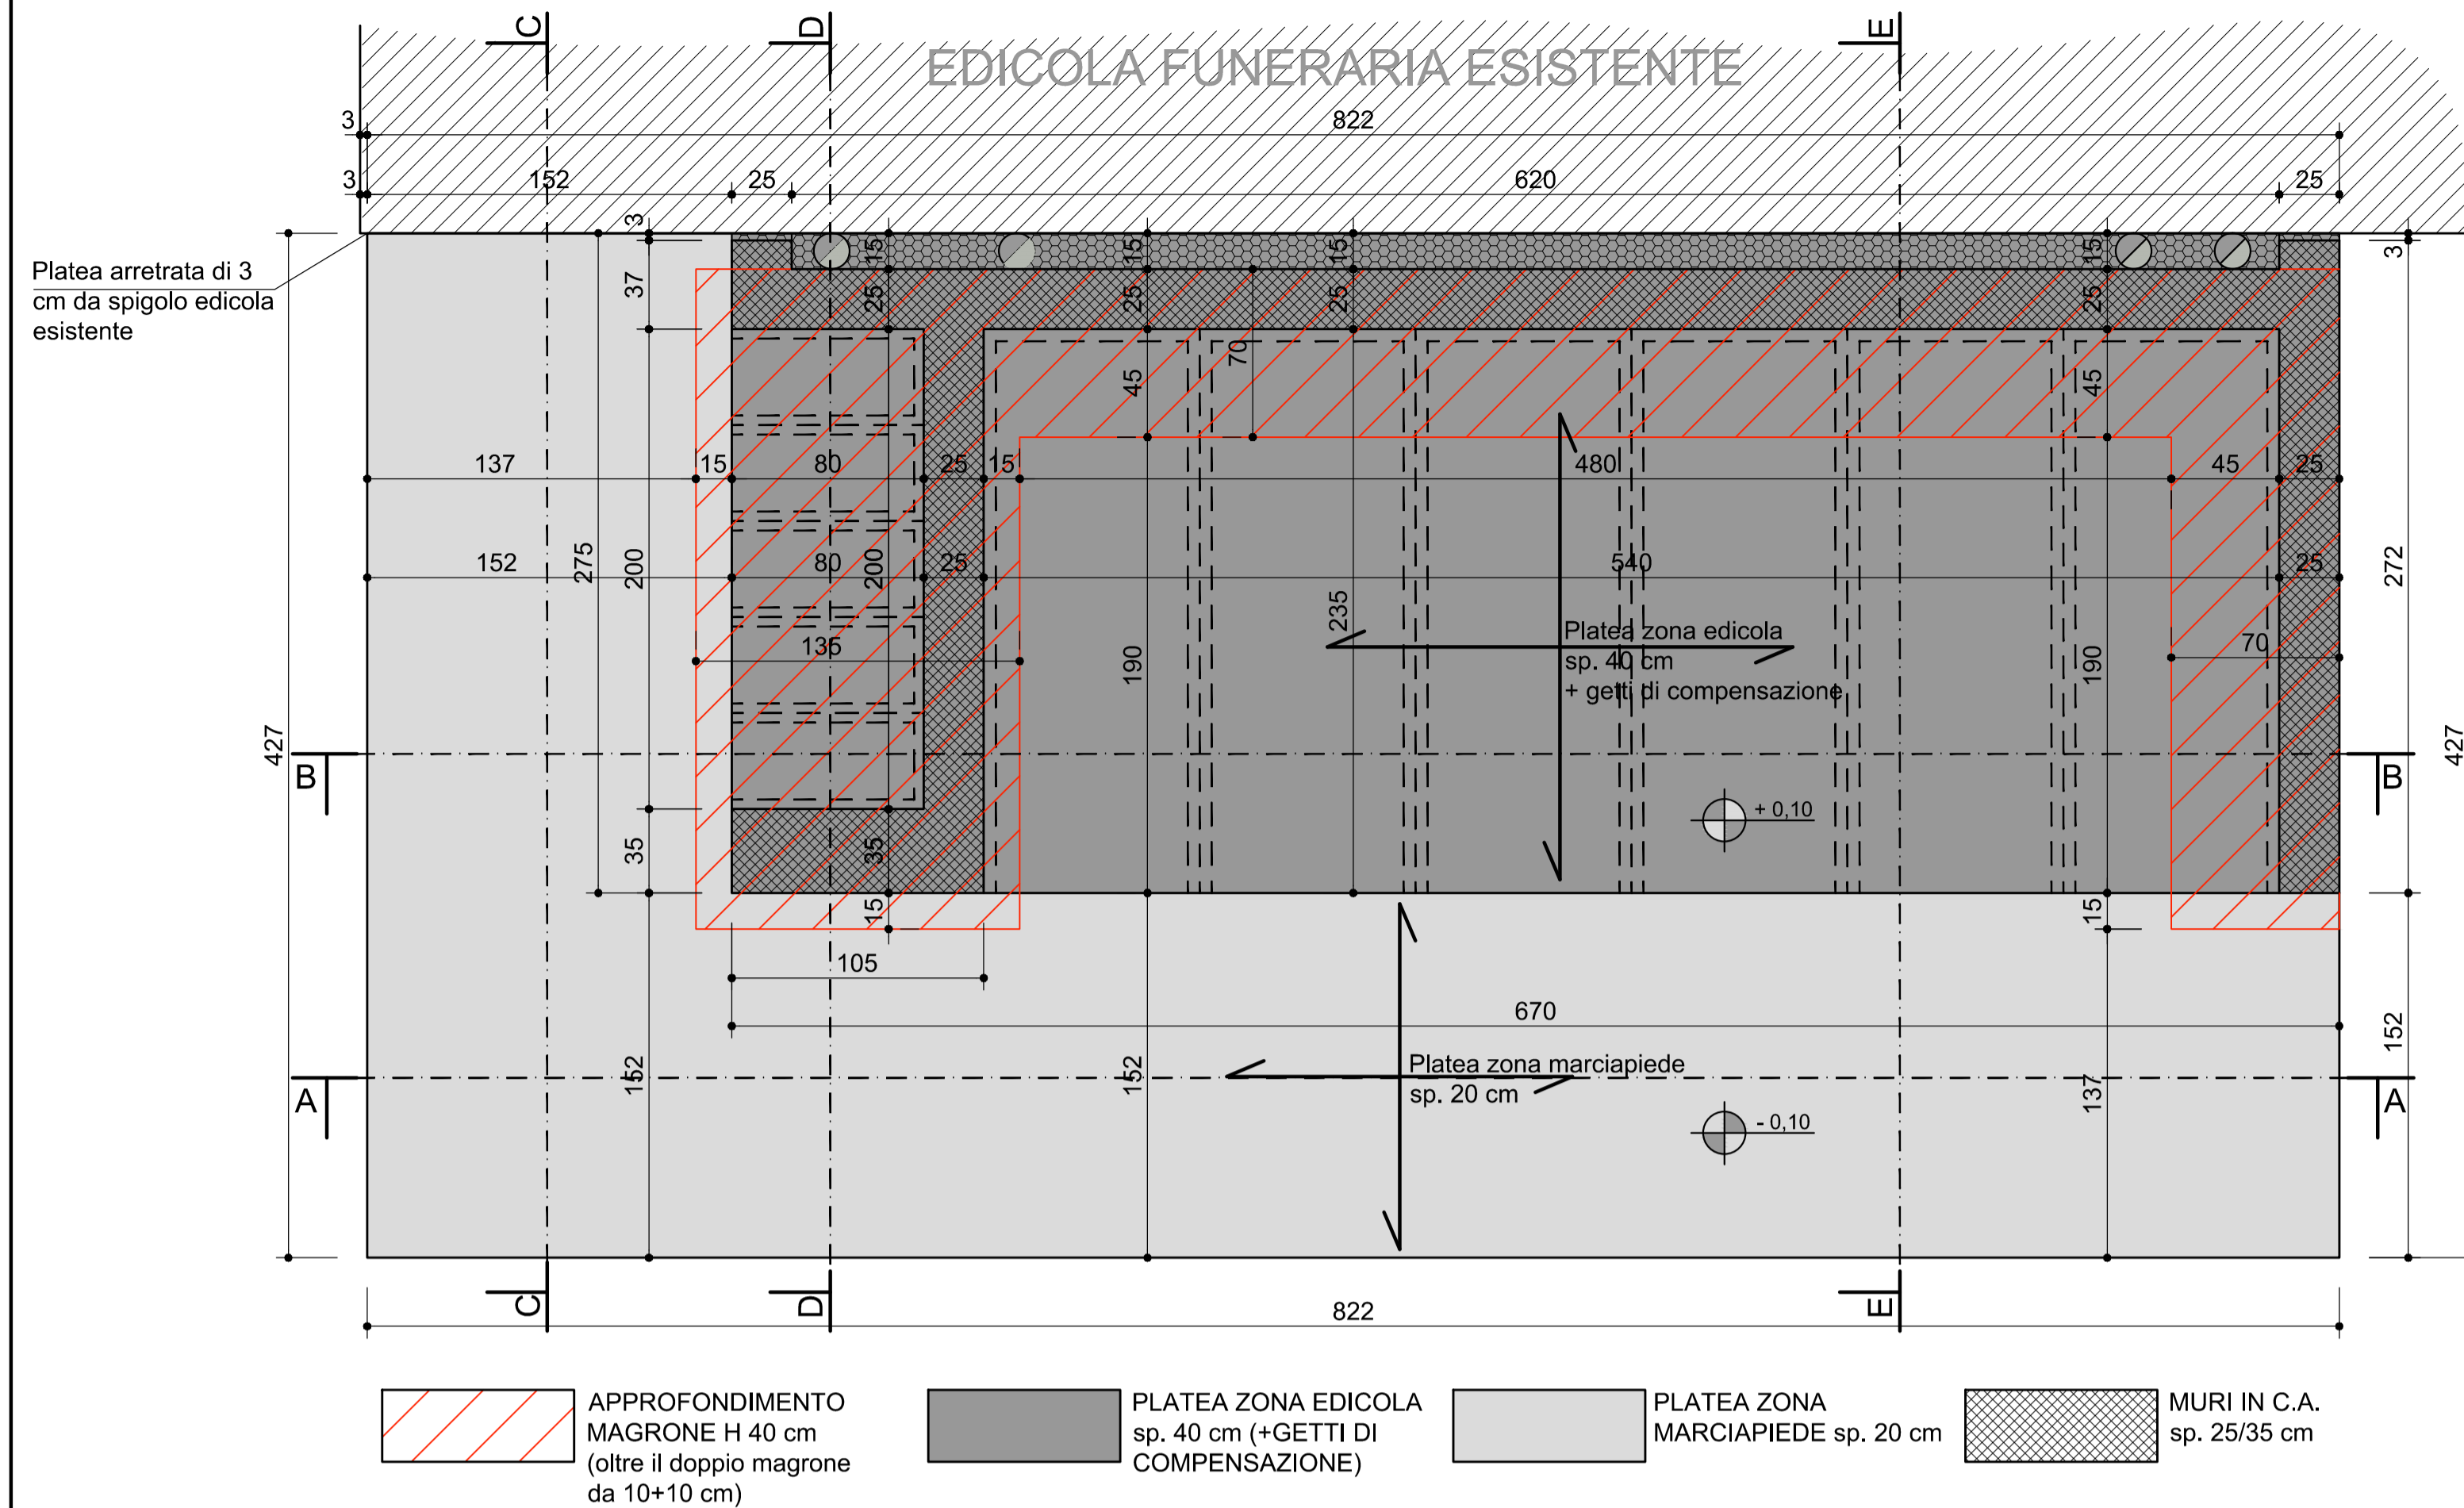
EDICOLA FUNERARIA ESISTENTE

C D E

3 822
3 152 25 620 25
3

Platea arretrata di 3 cm da spigolo edicola esistente

37 15 25 15 25 15 25 15 25 3
45 70 45

137 15 80 25 15 480 45 25
152 275 200 80 200 25 540 25 272
136 235 190 190 70
Platea zona edicola
sp. 40 cm
+ getti di compensazione

427 B B 427
+ 0,10
35 35
15 15
105
670 152
Platea zona marciapiede
sp. 20 cm
A 152 152 137 A
- 0,10

C D E
822

APPROFONDIMENTO MAGRONE H 40 cm (oltre il doppio magrone da 10+10 cm)

PLATEA ZONA EDICOLA sp. 40 cm (+GETTI DI COMPENSAZIONE)

PLATEA ZONA MARCIAPIEDE sp. 20 cm

MURI IN C.A. sp. 25/35 cm